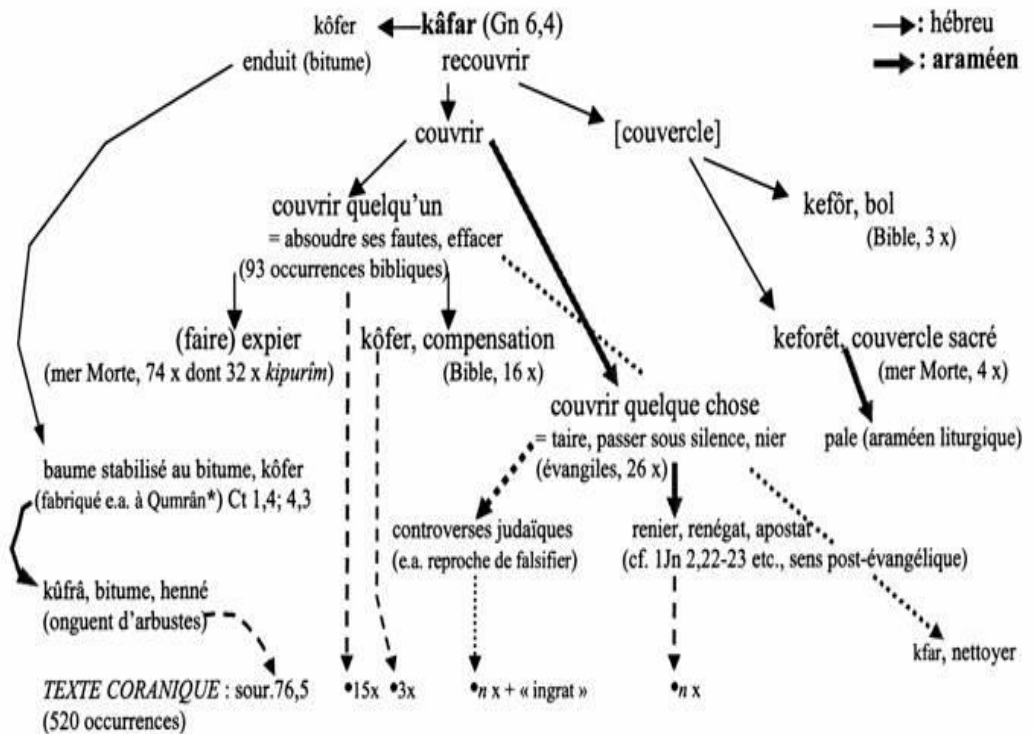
kôfer **kâfar** (Gn 6,4)

enduit (bitume) recouvrir

→: hébreu

➡: araméen

couvrir [couvercle]

couvrir quelqu'un
= absoudre ses fautes, effacer
(93 occurrences bibliques)

kefôr, bol
(Bible, 3 x)

(faire) expier
(mer Morte, 74 x dont 32 x *kipurîm*)

kôfer, compensation
(Bible, 16 x)

keforêt, couvercle sacré
(mer Morte, 4 x)

couvrir quelque chose
= taire, passer sous silence, nier
(évangiles, 26 x)

pale (araméen liturgique)

baume stabilisé au bitume, kôfer
(fabriqué e.a. à Qumrân*) Ct 1,4; 4,3

controverses judaïques
(e.a. reproche de falsifier)

renier, renégat, apostat
(cf. 1Jn 2,22-23 etc., sens post-évangélique)

kûfrâ, bitume, henné
(onguent d'arbustes)

kfar, nettoyer

*TEXTE CORANIQUE* : sour.76,5
(520 occurrences)

•15x •3x •*n* x + « ingrat » •*n* x